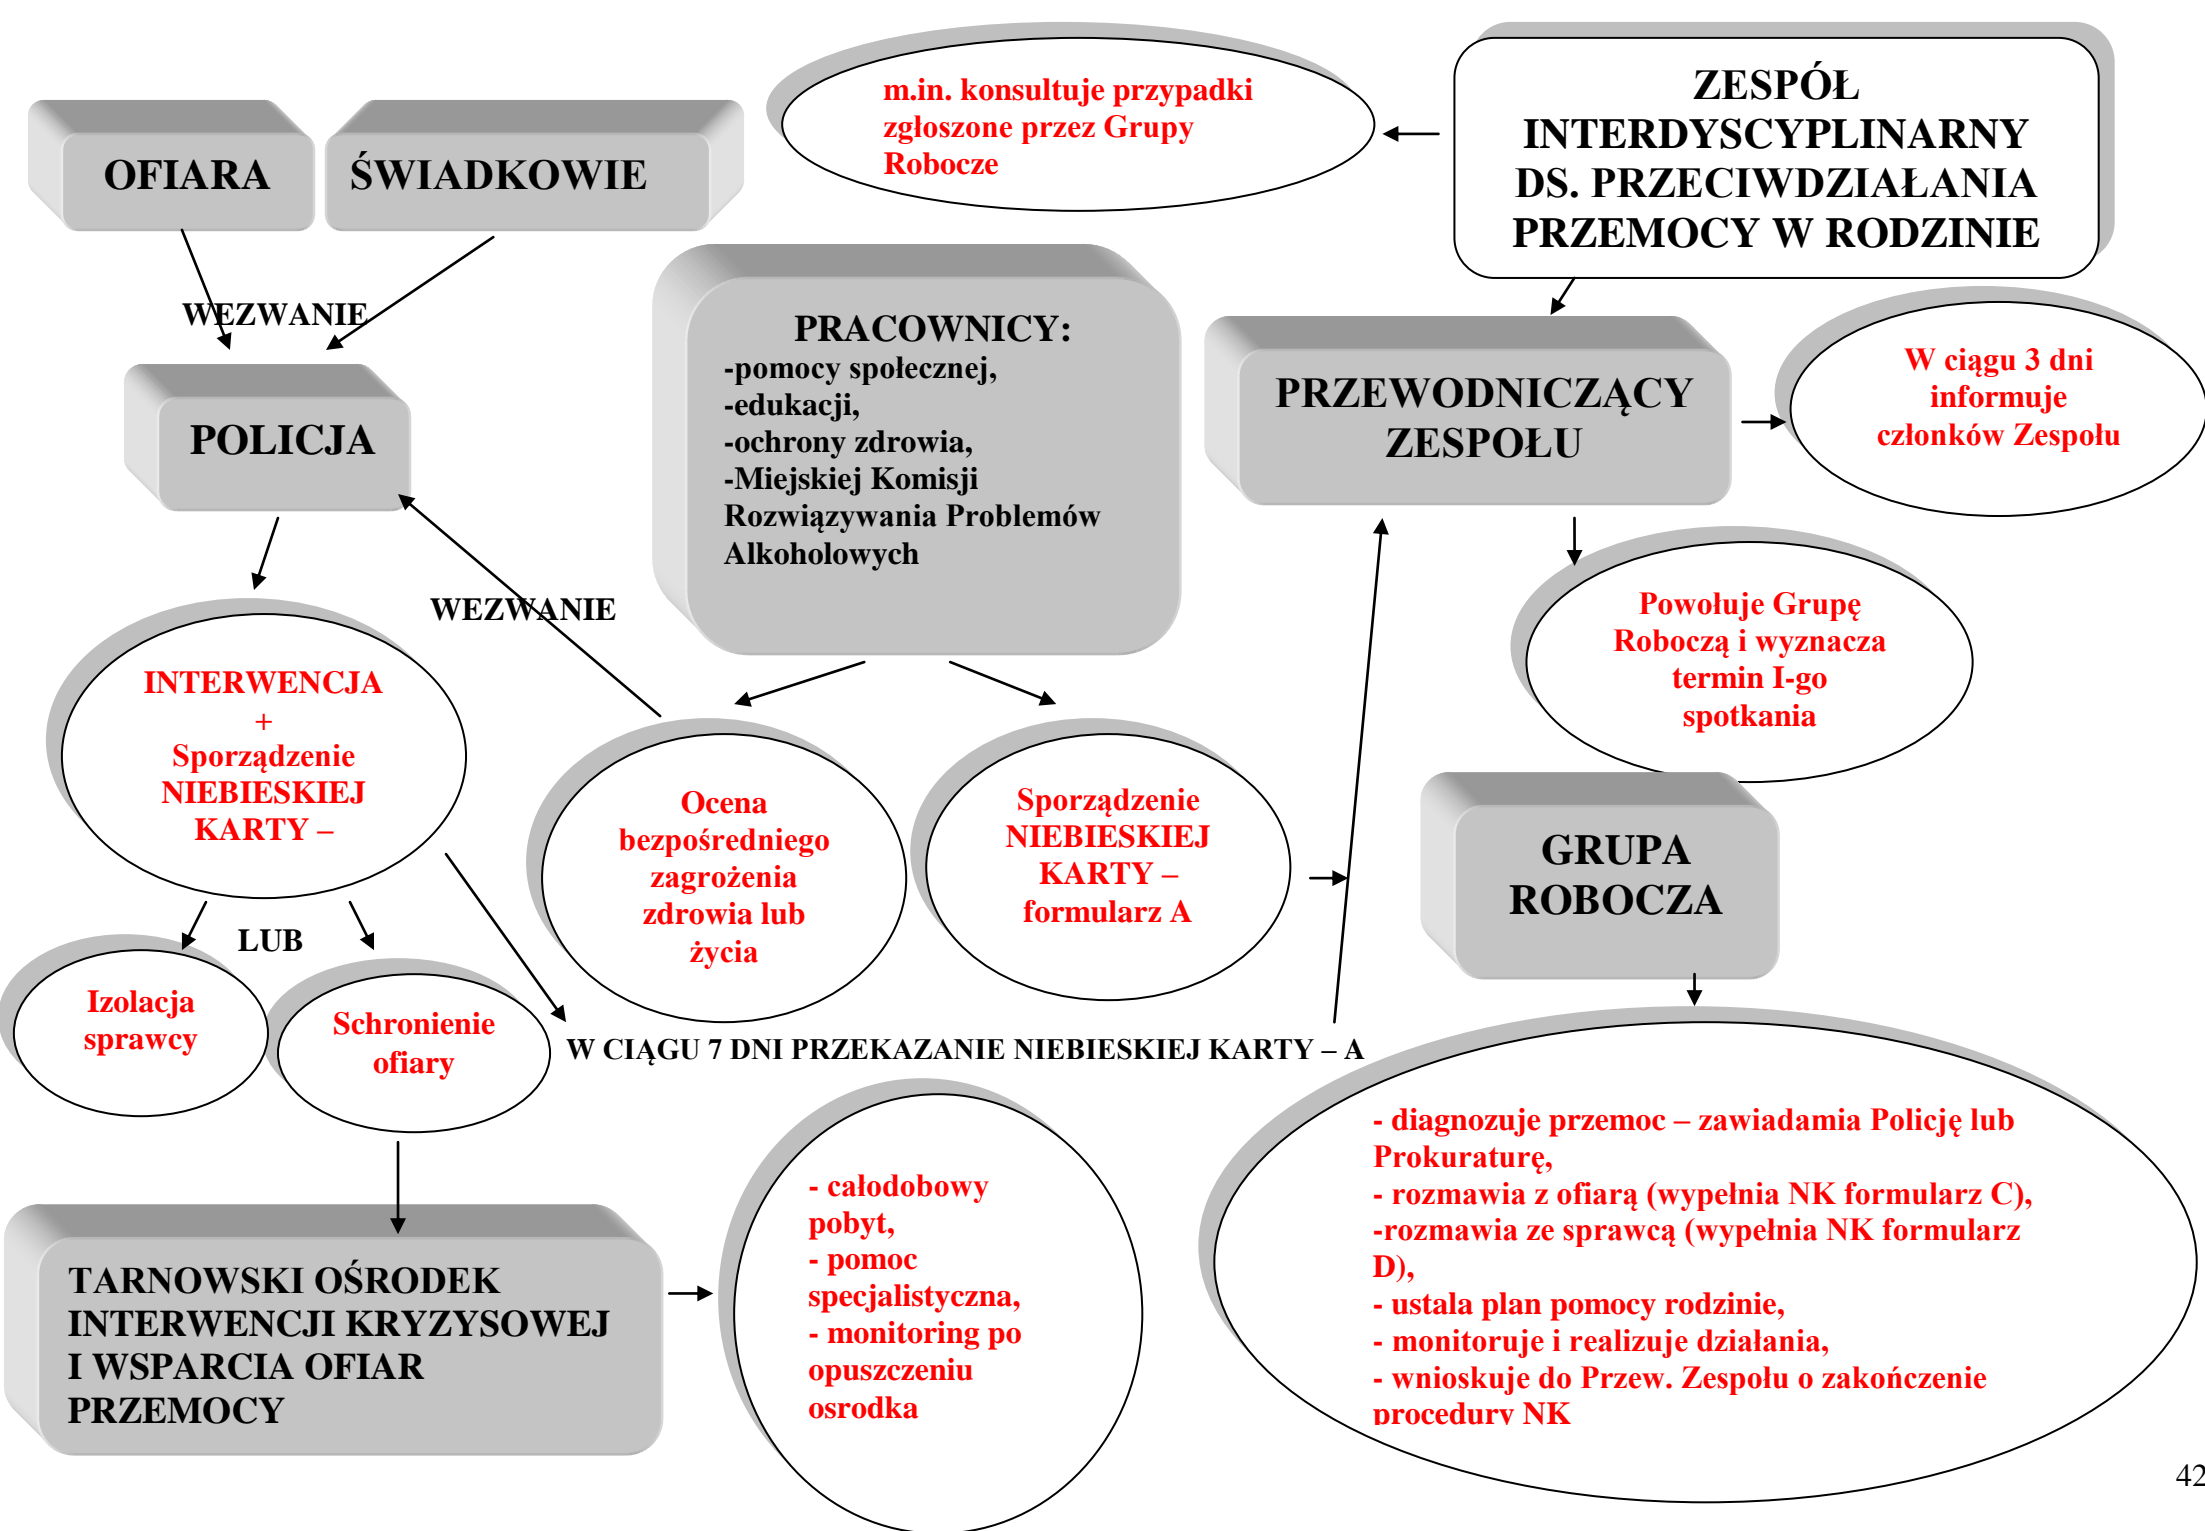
OFIARA

ŚWIADKOWIE

m.in. konsultuje przypadki zgłoszone przez Grupy Robocze

ZESPÓŁ INTERDYSCYPLINARNY DS. PRZECIWDZIAŁANIA PRZEMOCY W RODZINIE

WEZWANIE

POLICJA

PRACOWNICY:
-pomocy społecznej,
-edukacji,
-ochrony zdrowia,
-Miejskiej Komisji Rozwiązywania Problemów Alkoholowych

PRZEWODNICZĄCY ZESPOŁU

W ciągu 3 dni informuje członków Zespołu

WEZWANIE

Powołuje Grupę Roboczą i wyznacza termin I-go spotkania

INTERWENCJA
+
Sporządzenie NIEBIESKIEJ KARTY –

Ocena bezpośredniego zagrożenia zdrowia lub życia

Sporządzenie NIEBIESKIEJ KARTY – formularz A

GRUPA ROBOCZA

LUB

Izolacja sprawcy

Schronienie ofiary

W CIĄGU 7 DNI PRZEKAZANIE NIEBIESKIEJ KARTY – A

- diagnozuje przemoc – zawiadamia Policję lub Prokuraturę,
- rozmawia z ofiarą (wypełnia NK formularz C),
-rozmawia ze sprawcą (wypełnia NK formularz D),
- ustala plan pomocy rodzinie,
- monitoruje i realizuje działania,
- wnioskuje do Przew. Zespołu o zakończenie procedury NK

TARNOWSKI OŚRODEK INTERWENCJI KRYZYSOWEJ I WSPARCIA OFIAR PRZEMOCY

- całodobowy pobyt,
- pomoc specjalistyczna,
- monitoring po opuszczeniu osrodka

42